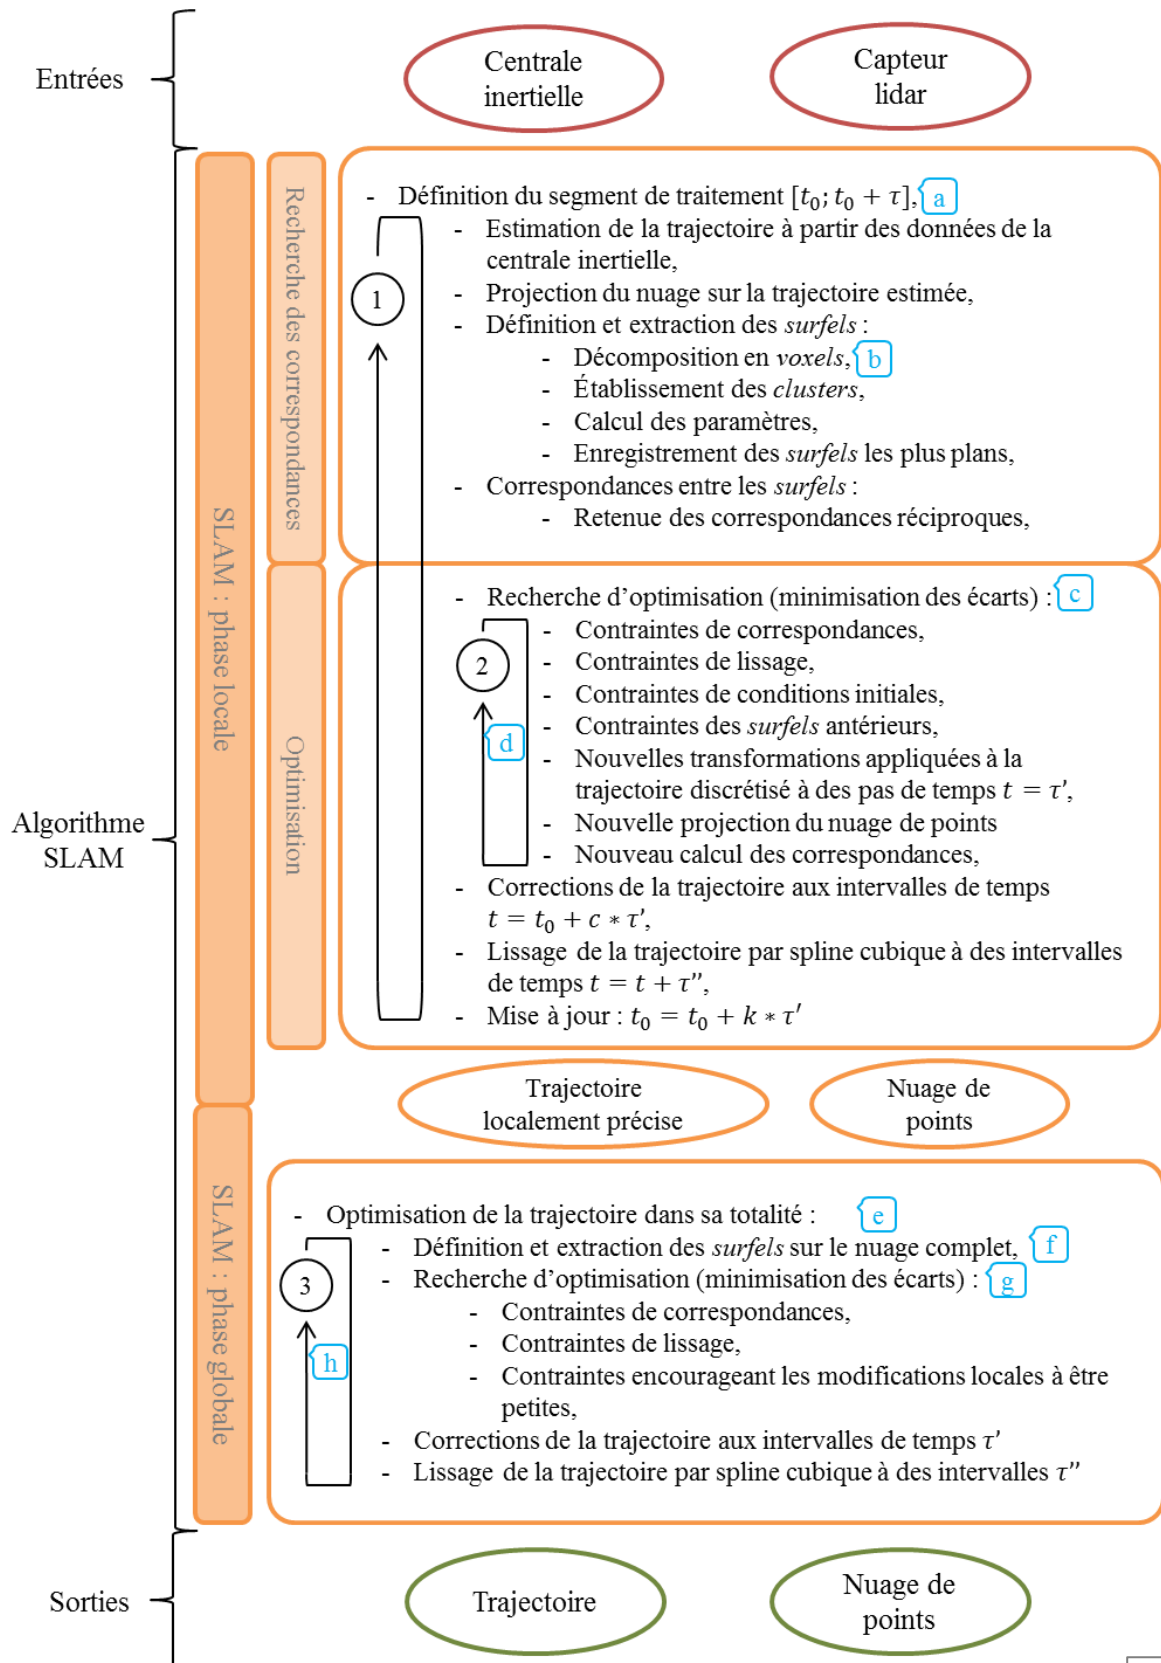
Entrées

Centrale inertielle

Capteur lidar

Algorithme SLAM

SLAM : phase locale

Recherche des correspondances

- Définition du segment de traitement $[t_0; t_0 + \tau]$, a
  - Estimation de la trajectoire à partir des données de la centrale inertielle,
  - Projection du nuage sur la trajectoire estimée,
  - Définition et extraction des *surfels* :
    - Décomposition en *voxels*, b
    - Établissement des *clusters*,
    - Calcul des paramètres,
    - Enregistrement des *surfels* les plus plans,
  - Correspondances entre les *surfels* :
    - Retenue des correspondances réciproques,

1

Optimisation

- Recherche d'optimisation (minimisation des écarts) : c
  - Contraintes de correspondances,
  - Contraintes de lissage,
  - Contraintes de conditions initiales,
  - Contraintes des *surfels* antérieurs,
  - Nouvelles transformations appliquées à la trajectoire discrétisé à des pas de temps $t = \tau'$,
  - Nouvelle projection du nuage de points
  - Nouveau calcul des correspondances,
- Corrections de la trajectoire aux intervalles de temps $t = t_0 + c * \tau'$,
- Lissage de la trajectoire par spline cubique à des intervalles de temps $t = t + \tau''$,
- Mise à jour : $t_0 = t_0 + k * \tau'$

2

d

Trajectoire localement précise

Nuage de points

SLAM : phase globale

- Optimisation de la trajectoire dans sa totalité : e
  - Définition et extraction des *surfels* sur le nuage complet, f
  - Recherche d'optimisation (minimisation des écarts) : g
    - Contraintes de correspondances,
    - Contraintes de lissage,
    - Contraintes encourageant les modifications locales à être petites,
  - Corrections de la trajectoire aux intervalles de temps $\tau'$
  - Lissage de la trajectoire par spline cubique à des intervalles $\tau''$

3

h

Sorties

Trajectoire

Nuage de points